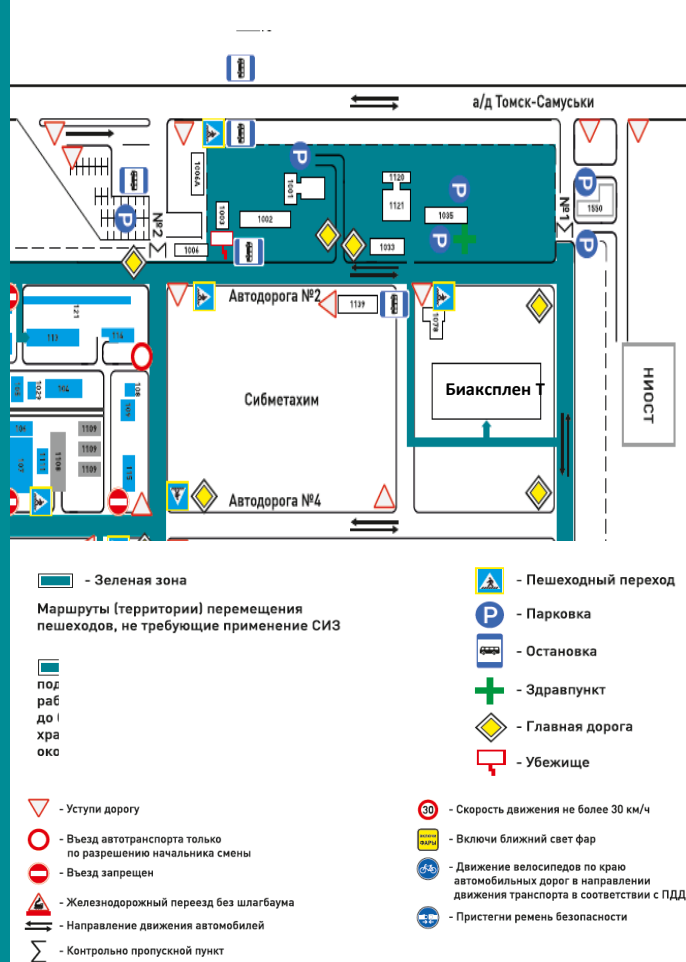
а/д Томск-Самуськи

1006А
1001
1120
1121
1035
1550
№2
№1
1003
1002
1004
1033
Автодорога №2
1139
1078
121
111
114
НИОСТ
Биаксплен Т
Сибметахим
1023
108
104
109
1109
1107
1108
1109
115
Автодорога №4

- Зеленая зона

Маршруты (территории) перемещения пешеходов, не требующие применение СИЗ

под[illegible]
раб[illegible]
до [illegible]
хра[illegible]
око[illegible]

- Пешеходный переход
- Парковка
- Остановка
- Здравпункт
- Главная дорога
- Убежище

- Уступи дорогу
- Въезд автотранспорта только по разрешению начальника смены
- Въезд запрещен
- Железнодорожный переезд без шлагбаума
- Направление движения автомобилей
- Контрольно пропускной пункт

30
- Скорость движения не более 30 км/ч
ВКЛЮЧИ ФАРЫ
- Включи ближний свет фар
- Движение велосипедов по краю автомобильных дорог в направлении движения транспорта в соответствии с ПДД
- Пристегни ремень безопасности